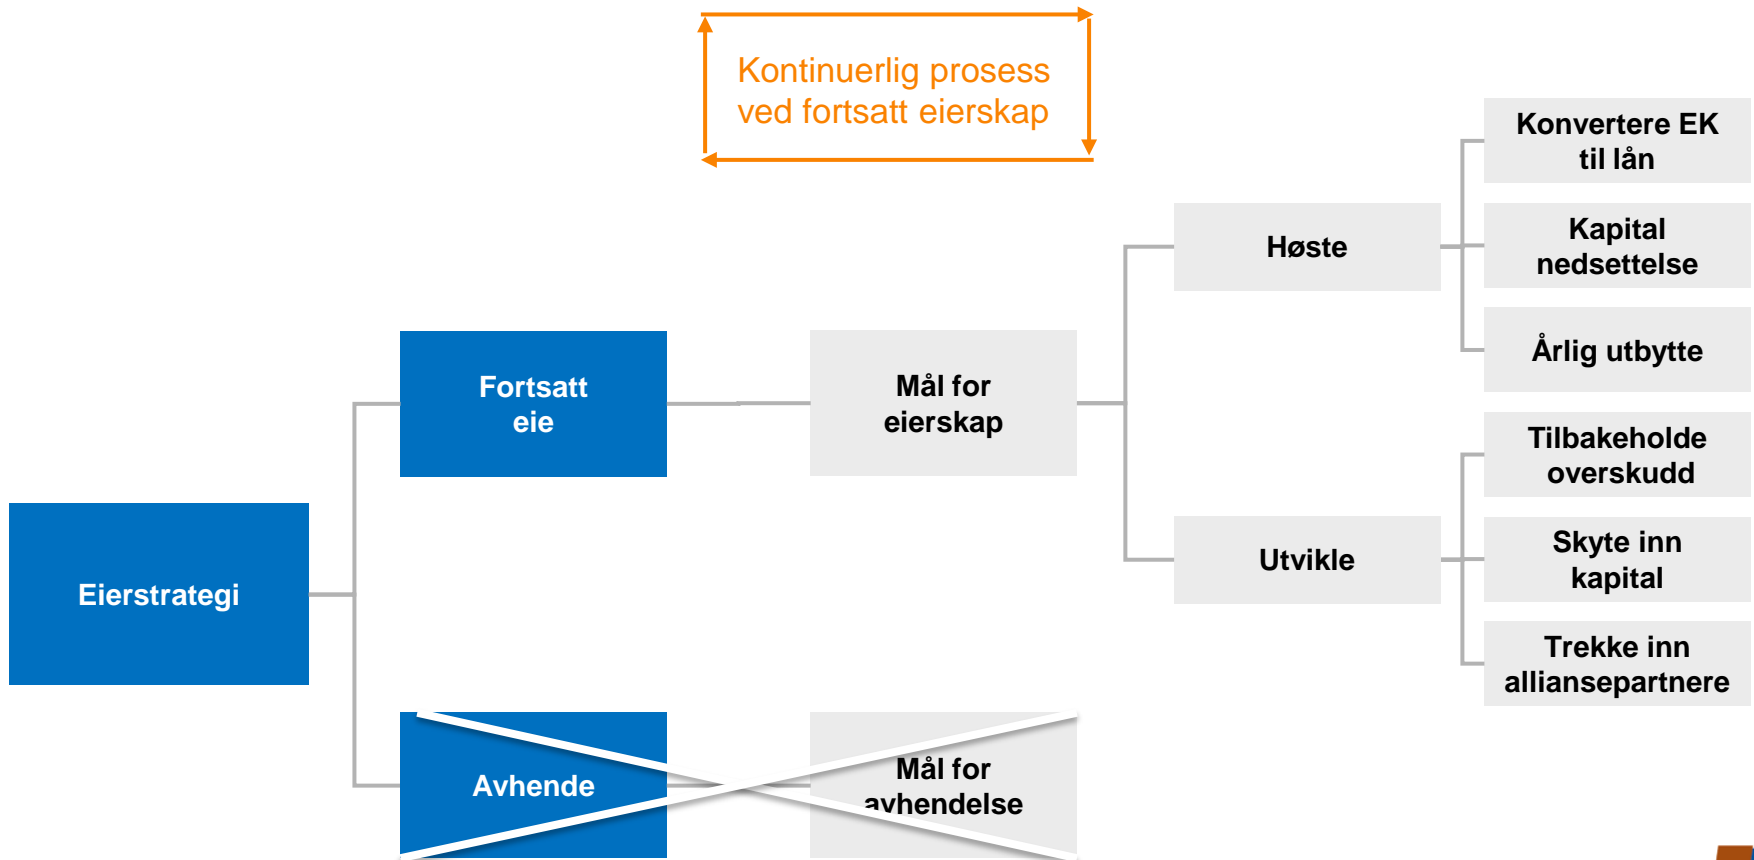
Kontinuerlig prosess ved fortsatt eierskap

Eierstrategi

Fortsatt eie

Avhende

Mål for eierskap

Mål for avhendelse

Høste

Utvikle

Konvertere EK til lån

Kapital nedsettelse

Årlig utbytte

Tilbakeholde overskudd

Skyte inn kapital

Trekke inn alliansepartnere